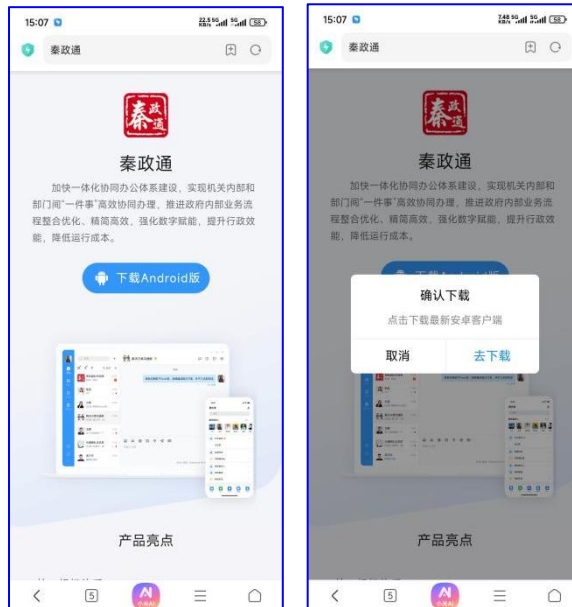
15:07

秦政通

秦政通

秦政通

加快一体化协同办公体系建设，实现机关内部和部门间"一件事"高效协同办理，推进政府内部业务流程整合优化、精简高效，强化数字赋能，提升行政效能，降低运行成本。

下载Android版

产品亮点

5

15:07

秦政通

秦政通

秦政通

加快一体化协同办公体系建设，实现机关内部和部门间"一件事"高效协同办理，推进政府内部业务流程整合优化、精简高效，强化数字赋能，提升行政效能，降低运行成本。

确认下载

点击下载最新安卓客户端

取消

去下载

产品亮点

5